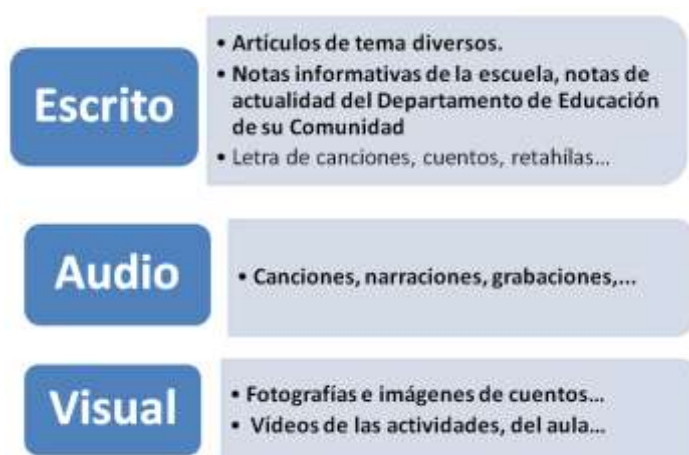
Escrito

• Artículos de tema diversos.
• Notas informativas de la escuela, notas de actualidad del Departamento de Educación de su Comunidad
• Letra de canciones, cuentos, retahilas...

Audio

• Canciones, narraciones, grabaciones,...

Visual

• Fotografías e imágenes de cuentos...
• Vídeos de las actividades, del aula...